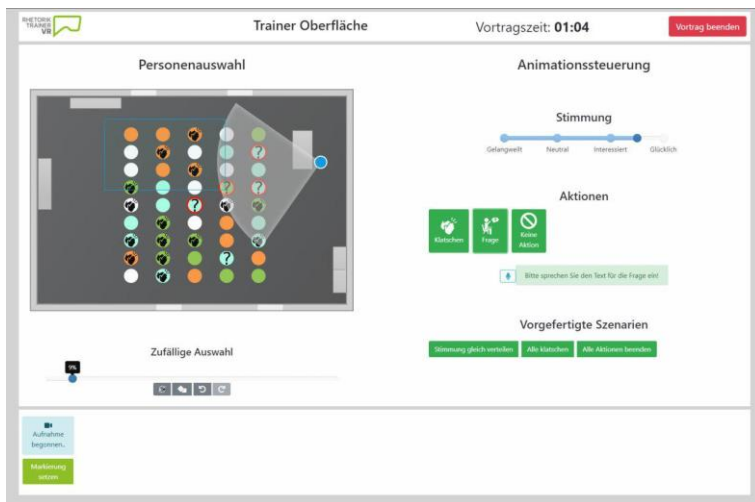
RHETORIK TRAINER VR

Trainer Oberfläche

Vortragszeit: 01:04

Vortrag beenden

Personenauswahl

Zufällige Auswahl

0%

Animationssteuerung

Stimmung

Gelangweilt Neutral Interessiert Glücklich

Aktionen

Klatschen

Frage

Keine Aktion

Bitte sprechen Sie den Text für die Frage ein!

Vorgefertigte Szenarien

Stimmung gleich verteilen

Alle klatschen

Alle Aktionen beenden

Aufnahme beginnen

Markierung setzen